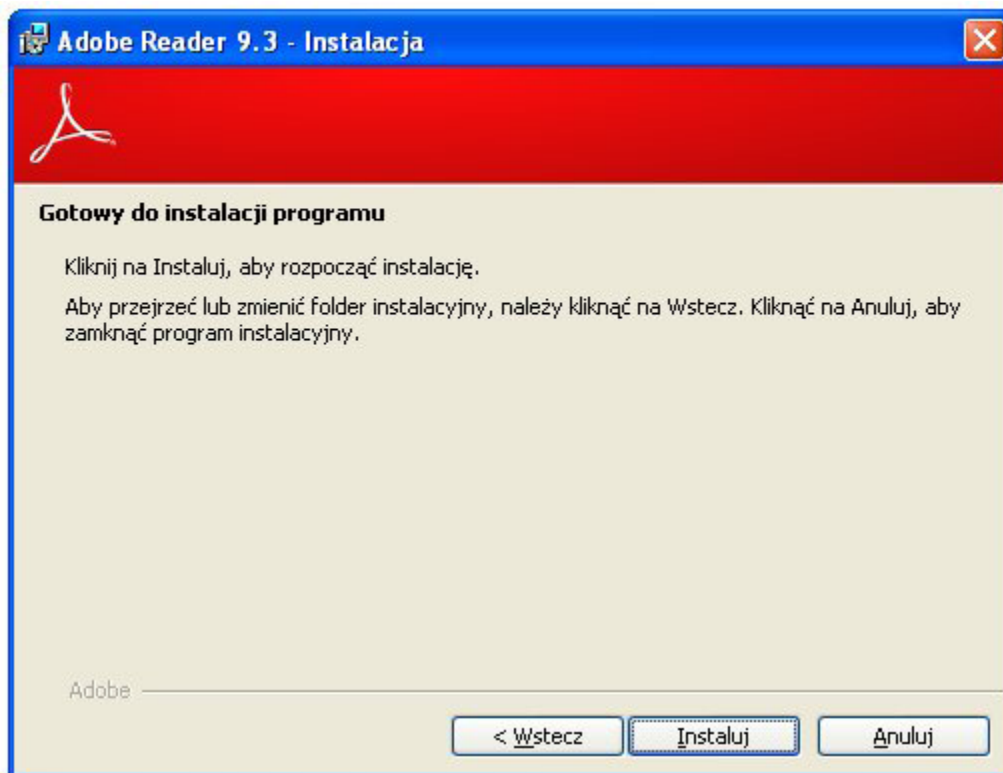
Adobe Reader 9.3 - Instalacja

Gotowy do instalacji programu

Kliknij na Instaluj, aby rozpocząć instalację.

Aby przejrzeć lub zmienić folder instalacyjny, należy kliknąć na Wstecz. Kliknąć na Anuluj, aby zamknąć program instalacyjny.

Adobe

< Wstecz

Instaluj

Anuluj